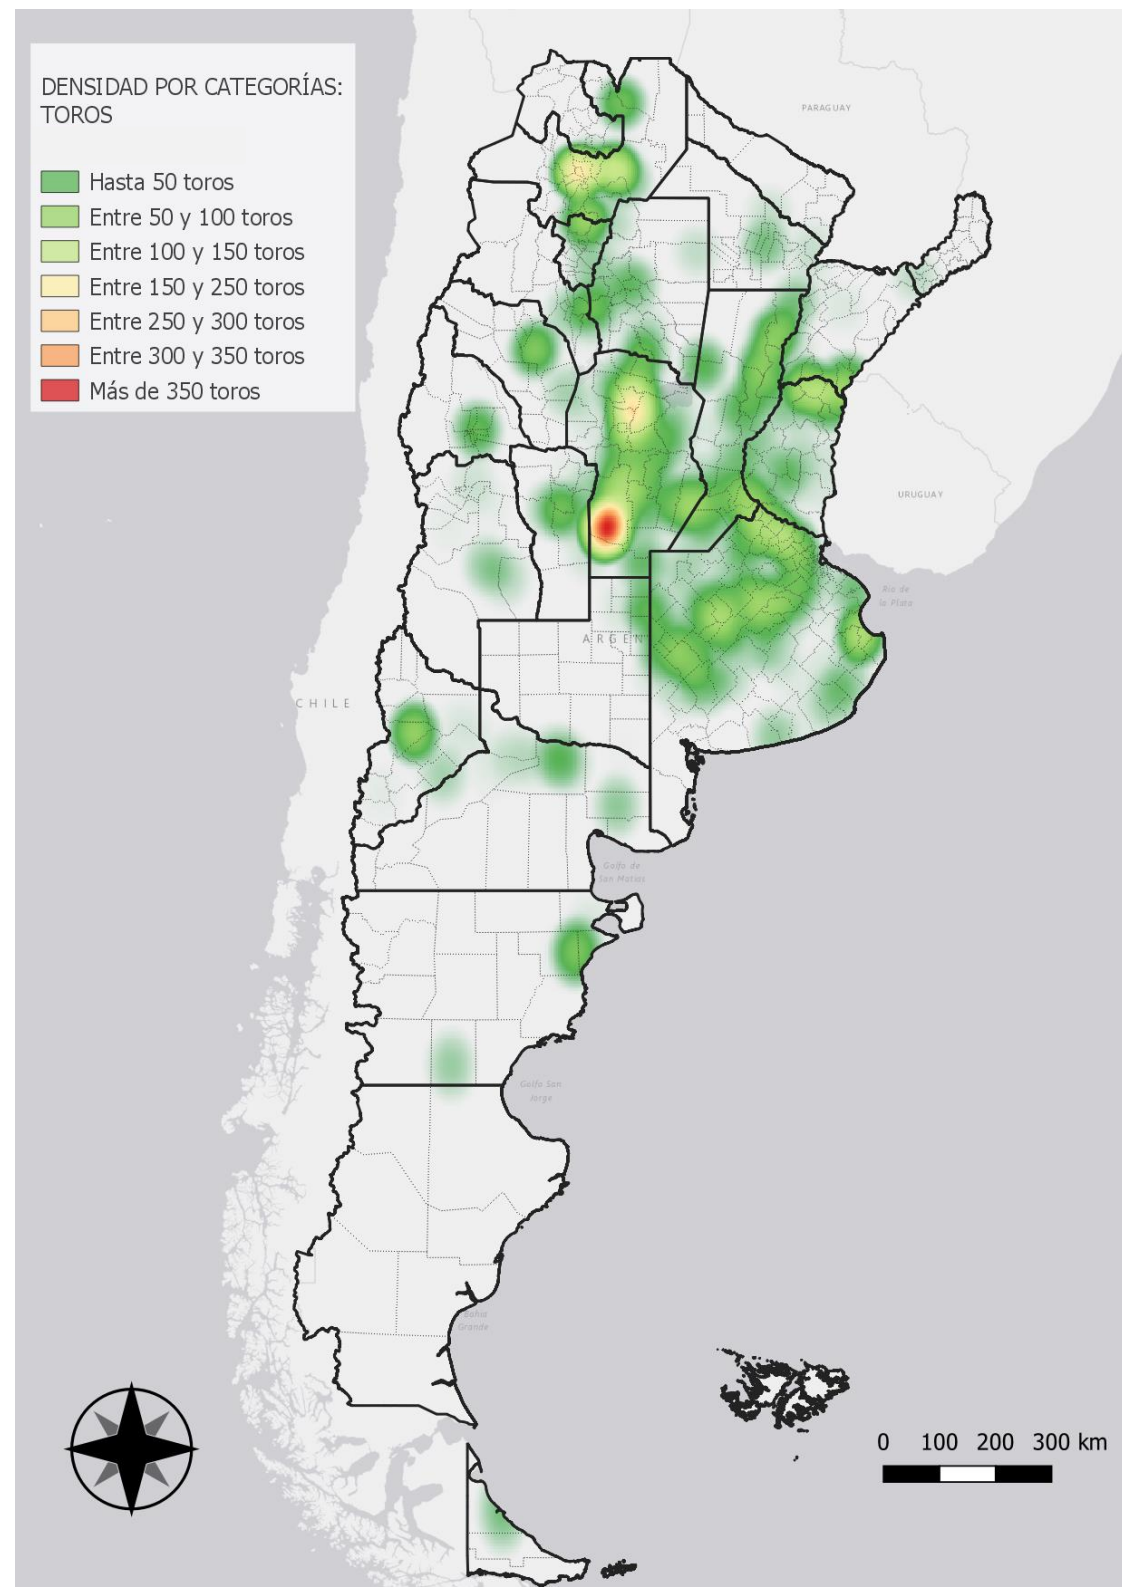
DENSIDAD POR CATEGORÍAS: TOROS

Hasta 50 toros
Entre 50 y 100 toros
Entre 100 y 150 toros
Entre 150 y 250 toros
Entre 250 y 300 toros
Entre 300 y 350 toros
Más de 350 toros

PARAGUAY

URUGUAY

Río de la Plata

ARGEN

CHILE

Golfo de San Matías

Golfo San Jorge

Bahía Grande

0 100 200 300 km